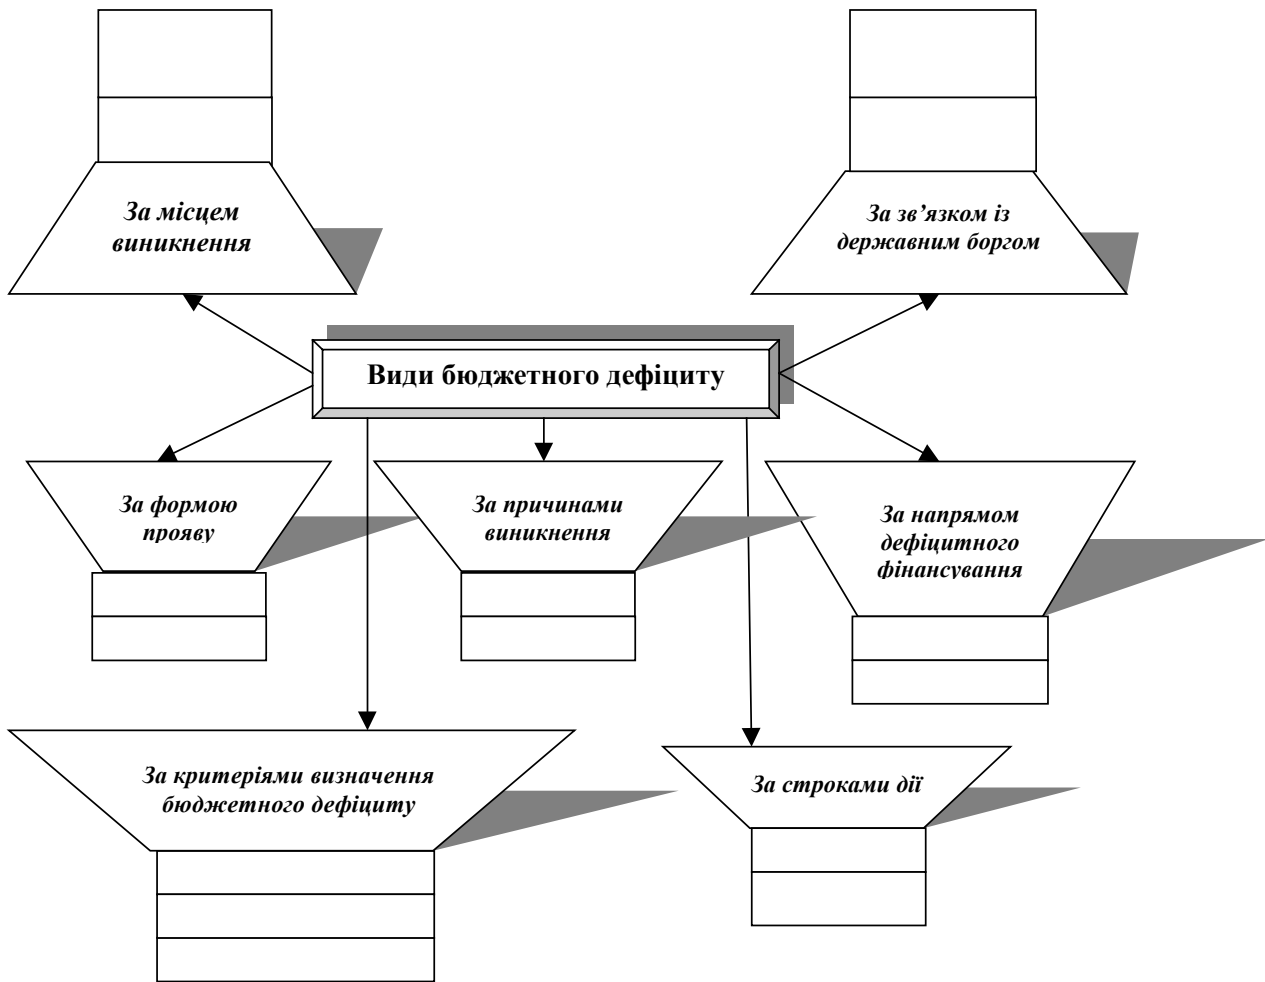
За місцем виникнення

За зв'язком із державним боргом

Види бюджетного дефіциту

За формою прояву

За причинами виникнення

За напрямом дефіцитного фінансування

За критеріями визначення бюджетного дефіциту

За строками дії